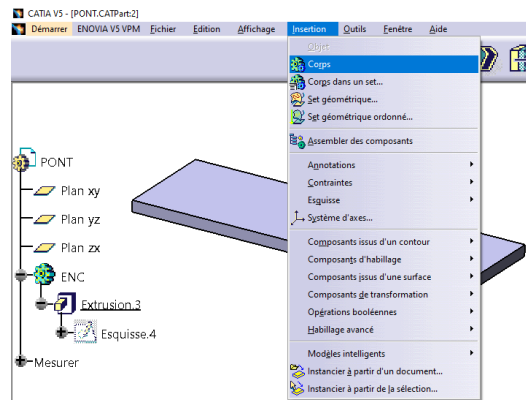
CATIA V5 - [PONT.CATPart:2]

Démarrer ENOVIA V5 VPM Fichier Edition Affichage Insertion Outils Fenêtre Aide

Objet
Corps
Corps dans un set...
Set géométrique...
Set géométrique ordonné...
Assembler des composants
Annotations
Contraintes
Esquisse
Système d'axes...
Composants issus d'un contour
Composants d'habillage
Composants issus d'une surface
Composants de transformation
Opérations booléennes
Habillage avancé
Modèles intelligents
Instancier à partir d'un document...
Instancier à partir de la sélection...

PONT
Plan xy
Plan yz
Plan zx
ENC
Extrusion.3
Esquisse.4
Mesurer